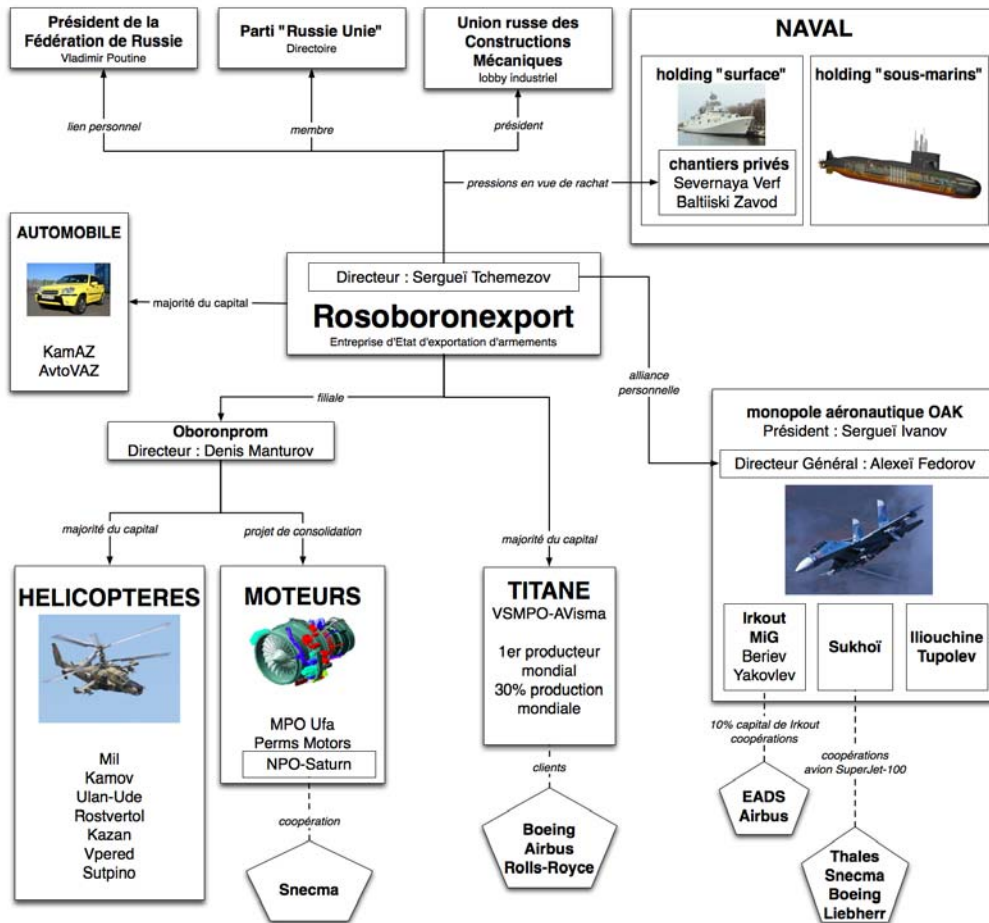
Président de la Fédération de Russie
Vladimir Poutine

Parti "Russie Unie"
Directoire

Union russe des Constructions Mécaniques
lobby industriel

NAVAL

holding "surface"

holding "sous-marins"

chantiers privés
Severnaya Verf
Baltiiski Zavod

lien personnel

membre

président

pressions en vue de rachat

AUTOMOBILE

KamAZ
AvtoVAZ

majorité du capital

Directeur : Sergueï Tchemezov

Rosoboronexport
Entreprise d'Etat d'exportation d'armements

alliance personnelle

filiale

Oboronprom
Directeur : Denis Manturov

monopole aéronautique OAK
Président : Sergueï Ivanov

Directeur Général : Alexeï Fedorov

majorité du capital

projet de consolidation

majorité du capital

HELICOPTERES

Mil
Kamov
Ulan-Ude
Rostvertol
Kazan
Vpered
Sutpino

MOTEURS

MPO Ufa
Perms Motors
NPO-Saturn

coopération

Snecma

TITANE
VSMPO-AVisma

1er producteur mondial
30% production mondiale

clients

Boeing
Airbus
Rolls-Royce

Irkout
MiG
Beriev
Yakovlev

Sukhoï

Iliouchine
Tupolev

10% capital de Irkout
coopérations

EADS
Airbus

coopérations
avion SuperJet-100

Thales
Snecma
Boeing
Liebherr